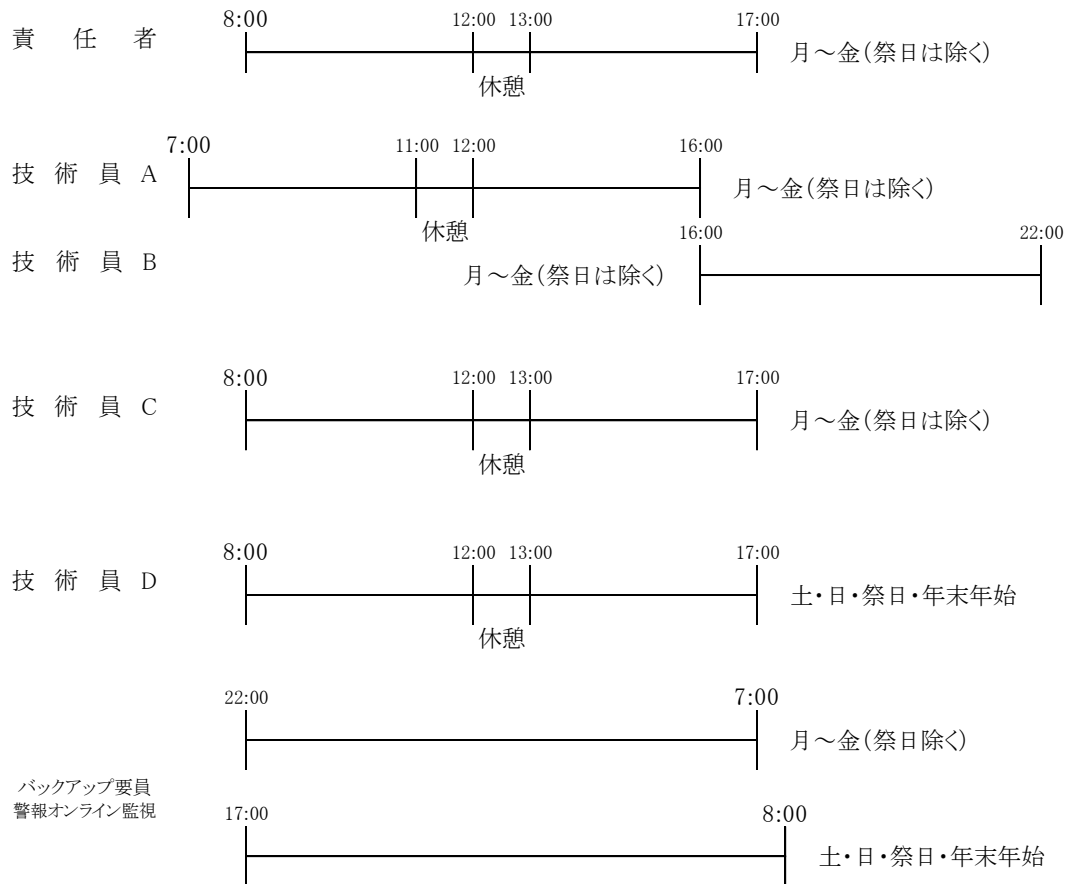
責　任　者
8:00　12:00　13:00　17:00
休憩
月～金(祭日は除く)

7:00　11:00　12:00　16:00
技　術　員　A
休憩
月～金(祭日は除く)

技　術　員　B
16:00　22:00
月～金(祭日は除く)

技　術　員　C
8:00　12:00　13:00　17:00
休憩
月～金(祭日は除く)

技　術　員　D
8:00　12:00　13:00　17:00
休憩
土・日・祭日・年末年始

22:00　7:00
月～金(祭日除く)

バックアップ要員
警報オンライン監視
17:00　8:00
土・日・祭日・年末年始